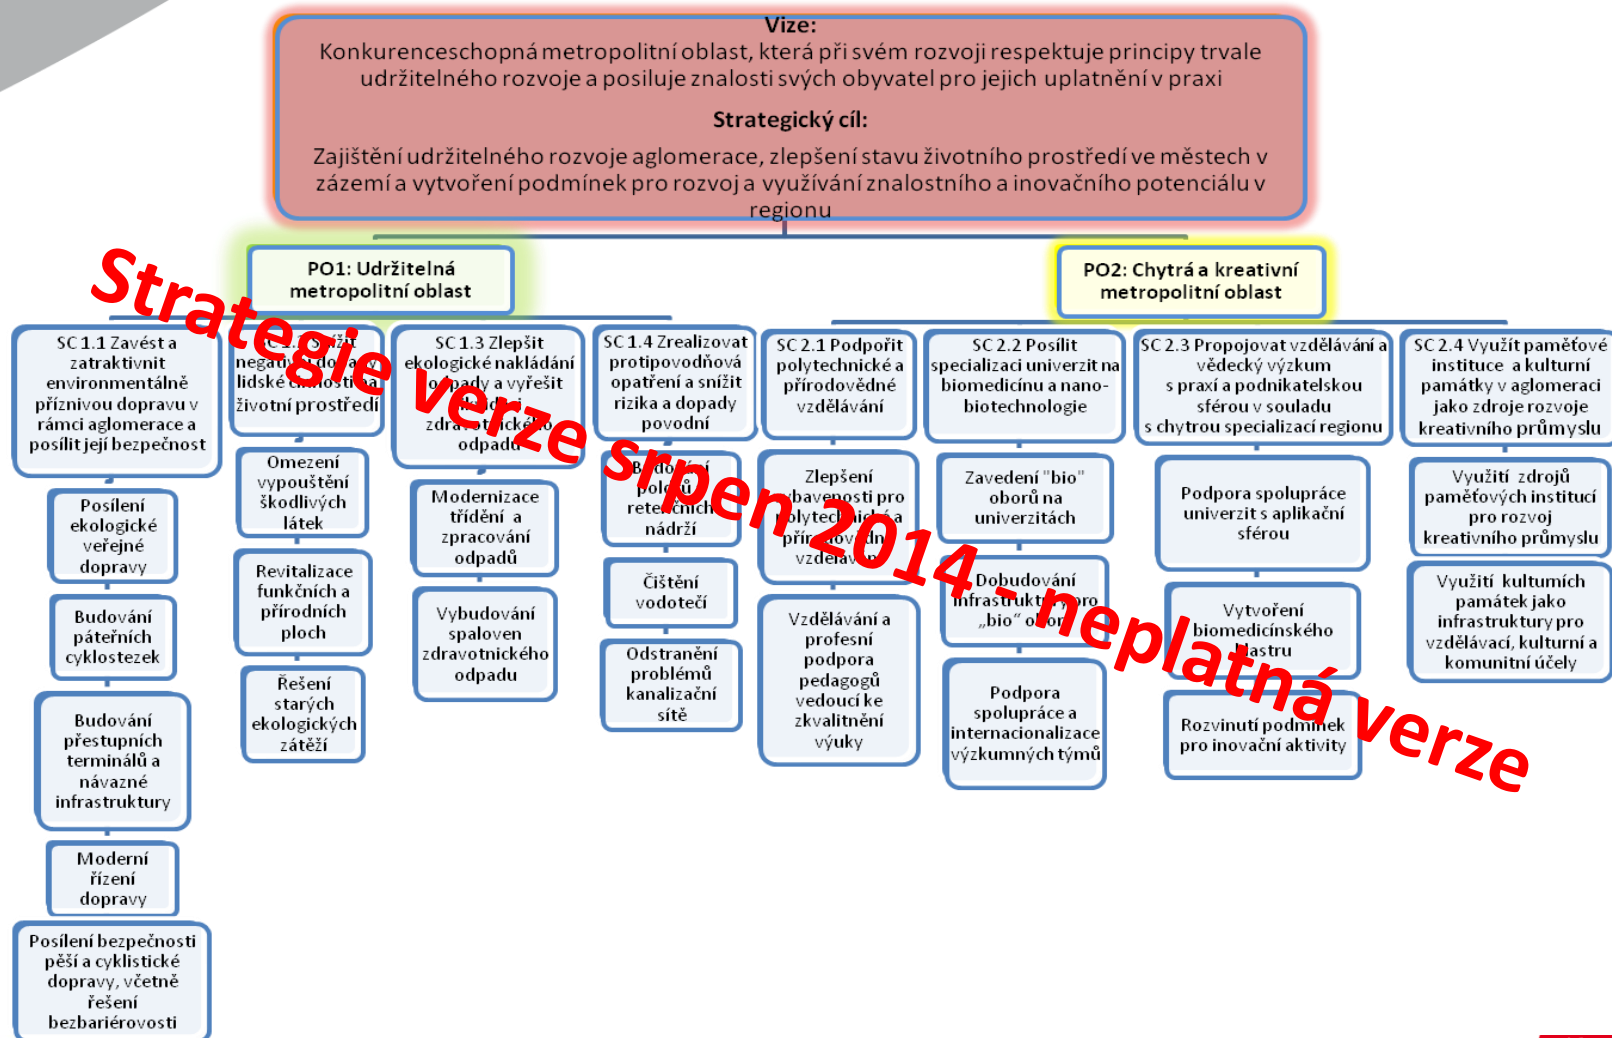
Vize:
Konkurenceschopná metropolitní oblast, která při svém rozvoji respektuje principy trvale udržitelného rozvoje a posiluje znalosti svých obyvatel pro jejich uplatnění v praxi

Strategický cíl:
Zajištění udržitelného rozvoje aglomerace, zlepšení stavu životního prostředí ve městech v zázemí a vytvoření podmínek pro rozvoj a využívání znalostního a inovačního potenciálu v regionu

Strategie verze srpen 2014 - neplatná verze

PO1: Udržitelná metropolitní oblast

PO2: Chytrá a kreativní metropolitní oblast

SC 1.1 Zavést a zatraktivnit environmentálně příznivou dopravu v rámci aglomerace a posílit její bezpečnost

Posílení ekologické veřejné dopravy

Budování páteřních cyklostezek

Budování přestupních terminálů a návazné infrastruktury

Moderní řízení dopravy

Posílení bezpečnosti pěší a cyklistické dopravy, včetně řešení bezbariérovosti

SC 1.2 Snížit negativní dopady lidské činnosti na životní prostředí

Omezení vypouštění škodlivých látek

Revitalizace funkčních a přírodních ploch

Řešení starých ekologických zátěží

SC 1.3 Zlepšit ekologické nakládání s odpady a vyřešit likvidaci zdravotnického odpadu

Modernizace třídění a zpracování odpadů

Vybudování spaloven zdravotnického odpadu

SC 1.4 Zrealizovat protipovodňová opatření a snížit rizika a dopady povodní

Budování poldrů a retenčních nádrží

Čištění vodotečí

Odstranění problémů kanalizační sítě

SC 2.1 Podpořit polytechnické a přírodovědné vzdělávání

Zlepšení vybavenosti pro polytechnické a přírodovědné vzdělávání

Vzdělávání a profesní podpora pedagogů vedoucí ke zkvalitnění výuky

SC 2.2 Posílit specializaci univerzit na biomedicínu a nano-biotechnologie

Zavedení "bio" oborů na univerzitách

Dobudování infrastruktury pro „bio" obory

Podpora spolupráce a internacionalizace výzkumných týmů

SC 2.3 Propojovat vzdělávání a vědecký výzkum s praxí a podnikatelskou sférou v souladu s chytrou specializací regionu

Podpora spolupráce univerzit s aplikační sférou

Vytvoření biomedicínského klastru

Rozvinutí podmínek pro inovační aktivity

SC 2.4 Využít paměťové instituce a kulturní památky v aglomeraci jako zdroje rozvoje kreativního průmyslu

Využití zdrojů paměťových institucí pro rozvoj kreativního průmyslu

Využití kulturních památek jako infrastruktury pro vzdělávací, kulturní a komunitní účely